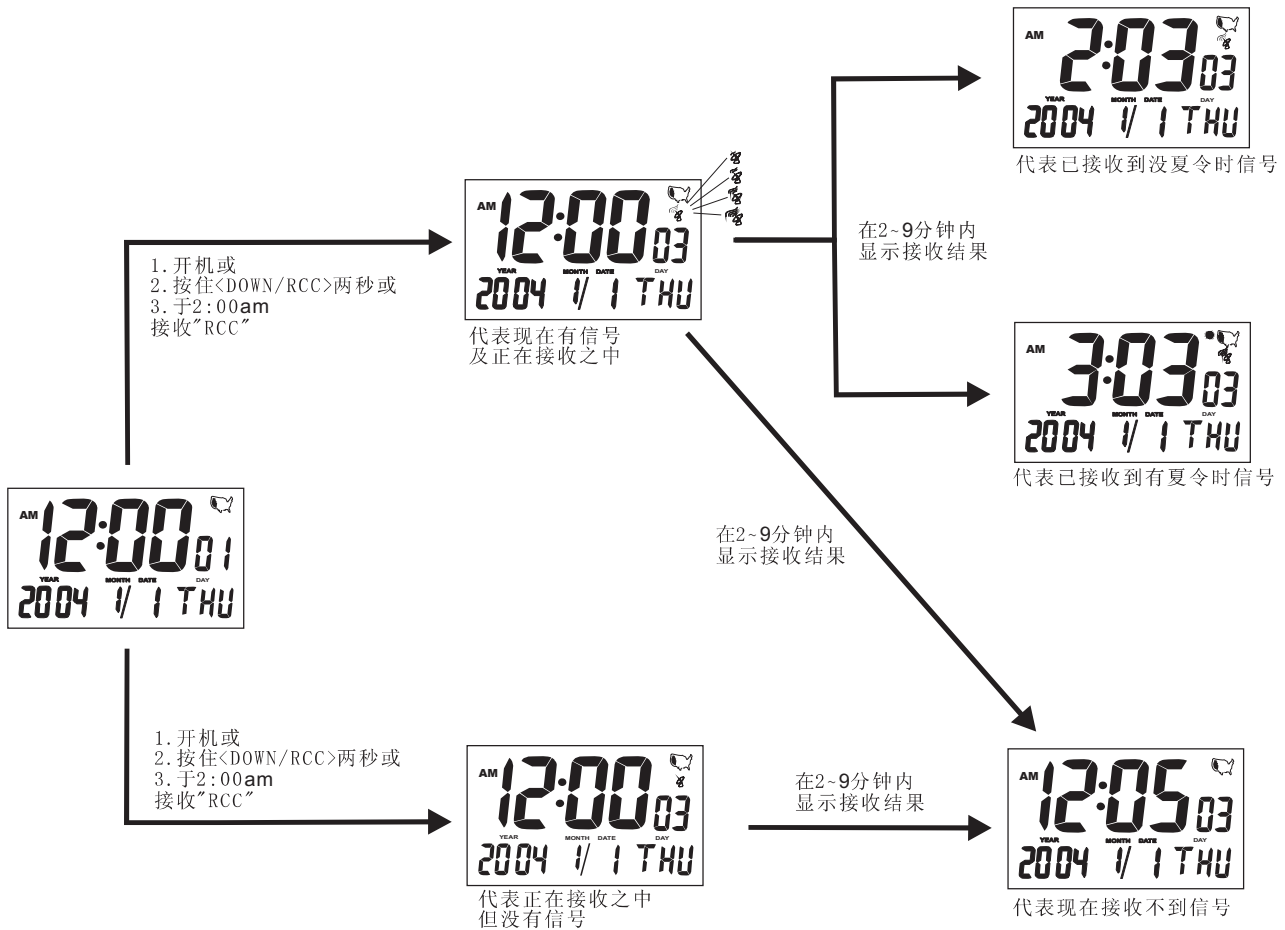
AM 2:03 03
YEAR MONTH DATE DAY
2004 1/ 1 THU
代表已接收到没夏令时信号

AM 12:00 03
YEAR MONTH DATE DAY
2004 1/ 1 THU
代表现在有信号
及正在接收之中

1. 开机或
2. 按住<DOWN/RCC>两秒或
3. 于2:00am
接收"RCC"

在2~9分钟内
显示接收结果

AM 3:03 03
YEAR MONTH DATE DAY
2004 1/ 1 THU
代表已接收到有夏令时信号

AM 12:00 01
YEAR MONTH DATE DAY
2004 1/ 1 THU

在2~9分钟内
显示接收结果

1. 开机或
2. 按住<DOWN/RCC>两秒或
3. 于2:00am
接收"RCC"

AM 12:00 03
YEAR MONTH DATE DAY
2004 1/ 1 THU
代表正在接收之中
但没有信号

在2~9分钟内
显示接收结果

AM 12:05 03
YEAR MONTH DATE DAY
2004 1/ 1 THU
代表现在接收不到信号